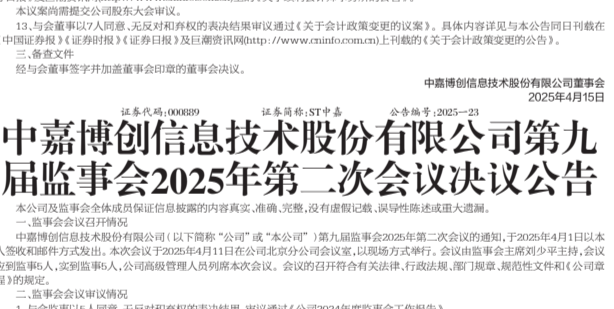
本议案尚需提交公司股东大会审议。

13、与会董事以7人同意、无反对和弃权的表决结果审议通过《关于会计政策变更的议案》。具体内容详见与本公告同日刊载在中国证券报》《证券时报》《证券日报》及巨潮资讯网(http://www.cninfo.com.cn)上刊载的《关于会计政策变更的公告》。

三、备查文件

经与会董事签字并加盖董事会印章的董事会决议。

中嘉博创信息技术股份有限公司董事会
2025年4月15日

证券代码:000889　　证券简称:ST中嘉　　公告编号:2025—23

中嘉博创信息技术股份有限公司第九届监事会2025年第二次会议决议公告

本公司及监事会全体成员保证信息披露的内容真实、准确、完整,没有虚假记载、误导性陈述或重大遗漏。

一、监事会会议召开情况

中嘉博创信息技术股份有限公司(以下简称"公司"或"本公司")第九届监事会2025年第二次会议的通知,于2025年4月1日以本人签收和邮件方式发出。本次会议于2025年4月11日在公司北京分公司会议室,以现场方式举行。会议由监事会主席刘少平主持,会议应到监事5人,实到监事5人,公司高级管理人员列席本次会议。会议的召开符合有关法律、行政法规、部门规章、规范性文件和《公司章程》的规定。

二、监事会会议审议情况

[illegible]